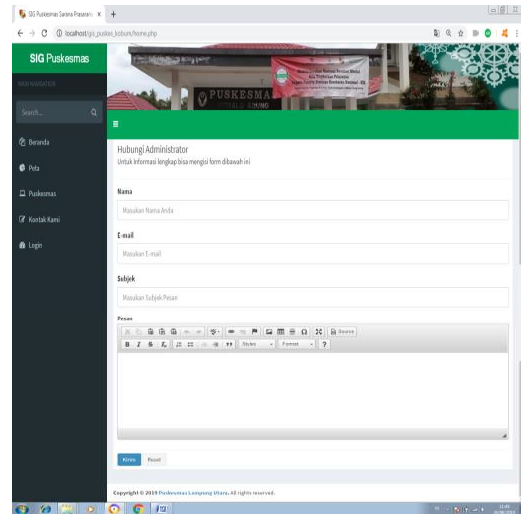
SIG Puskesmas Sarana Prasarana ×

localhost/sig_puskes_koburn/home.php

SIG Puskesmas

MAIN NAVIGATION

Search...

Beranda

Peta

Puskesmas

Kontak Kami

Login

PUSKESMA

Hubungi Administrator

Untuk Informasi lengkap bisa mengisi form dibawah ini

Nama

Masukan Nama Anda

E-mail

Masukan E-mail

Subjek

Masukan Subjek Pesan

Pesan

Source

Styles

Format

?

Kirim

Reset

Copyright © 2019 Puskesmas Lampung Utara. All rights reserved.